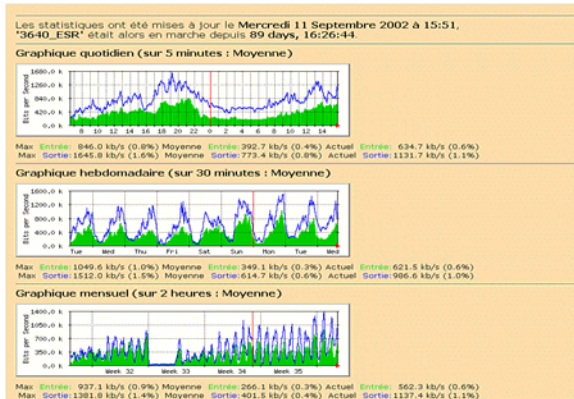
Les statistiques ont été mises à jour le Mercredi 11 Septembre 2002 à 15:51, '3640_ESR' était alors en marche depuis 89 days, 16:26:44.

Graphique quotidien (sur 5 minutes : Moyenne)

1600.0 k
1200.0 k
800.0 k
400.0 k
0.0 k
Bits per Second
8 10 12 14 16 18 20 22 0 2 4 6 8 10 12 14

Max Entrée: 846.0 kb/s (0.8%) Moyenne Entrée: 392.7 kb/s (0.4%) Actuel Entrée: 634.7 kb/s (0.6%)
Max Sortie: 1645.8 kb/s (1.6%) Moyenne Sortie: 773.4 kb/s (0.8%) Actuel Sortie: 1131.7 kb/s (1.1%)

Graphique hebdomadaire (sur 30 minutes : Moyenne)

1600.0 k
1200.0 k
800.0 k
400.0 k
0.0 k
Bits per Second
Tue Wed Thu Fri Sat Sun Mon Tue Wed

Max Entrée: 1049.6 kb/s (1.0%) Moyenne Entrée: 349.1 kb/s (0.3%) Actuel Entrée: 621.5 kb/s (0.6%)
Max Sortie: 1512.0 kb/s (1.5%) Moyenne Sortie: 614.7 kb/s (0.6%) Actuel Sortie: 986.6 kb/s (1.0%)

Graphique mensuel (sur 2 heures : Moyenne)

1400.0 k
1050.0 k
700.0 k
350.0 k
0.0 k
Bits per Second
Week 32 Week 33 Week 34 Week 35

Max Entrée: 937.1 kb/s (0.9%) Moyenne Entrée: 266.1 kb/s (0.3%) Actuel Entrée: 562.3 kb/s (0.6%)
Max Sortie: 1381.8 kb/s (1.4%) Moyenne Sortie: 401.5 kb/s (0.4%) Actuel Sortie: 1137.4 kb/s (1.1%)